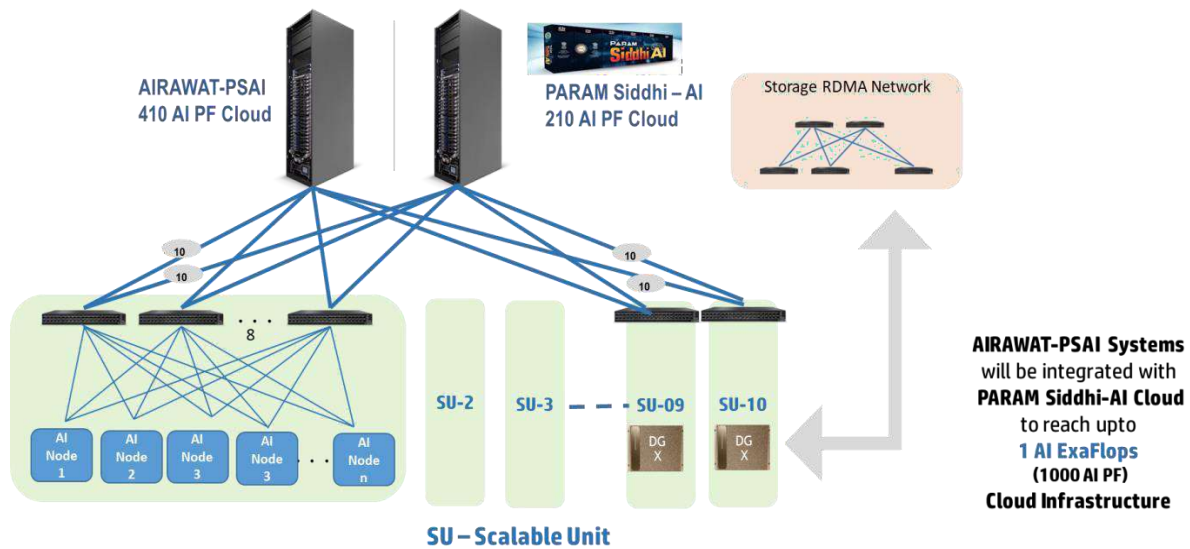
AIRAWAT-PSAI
410 AI PF Cloud

PARAM Siddhi AI

PARAM Siddhi – AI
210 AI PF Cloud

Storage RDMA Network

10
10
10
10

8

AI Node 1
AI Node 2
AI Node 3
AI Node 3
AI Node n

SU-2
SU-3
SU-09
SU-10

DG X
DG X

SU – Scalable Unit

AIRAWAT-PSAI Systems will be integrated with PARAM Siddhi-AI Cloud to reach upto 1 AI ExaFlops (1000 AI PF) Cloud Infrastructure